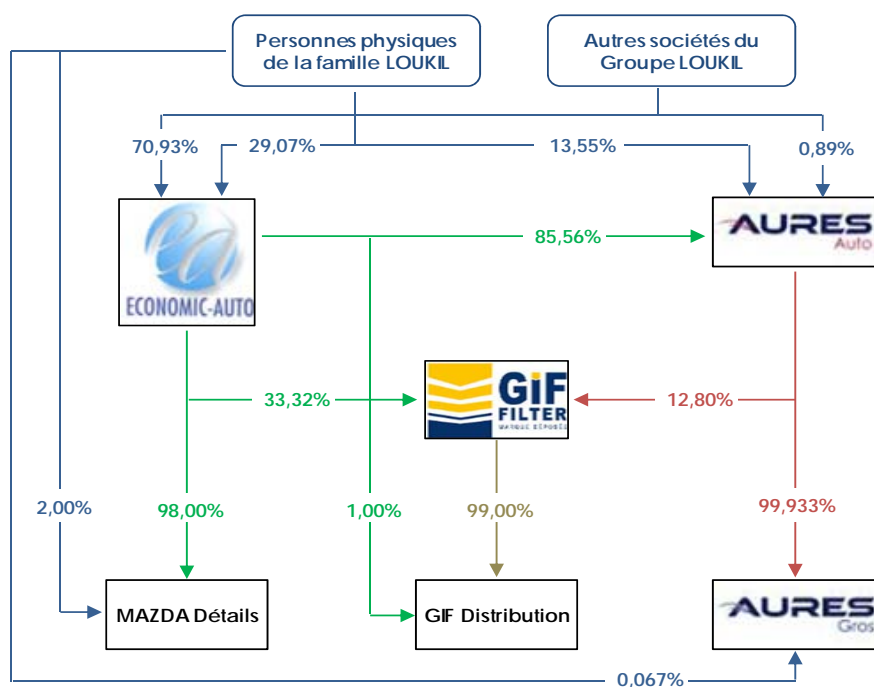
Personnes physiques de la famille LOUKIL

Autres sociétés du Groupe LOUKIL

70,93%
29,07%
13,55%
0,89%

ECONOMIC-AUTO

85,56%

AURES Auto

GIF FILTER MARQUE DÉPOSÉE

33,32%
12,80%

2,00%
98,00%
1,00%
99,00%
99,933%

MAZDA Détails

GIF Distribution

AURES Gros

0,067%